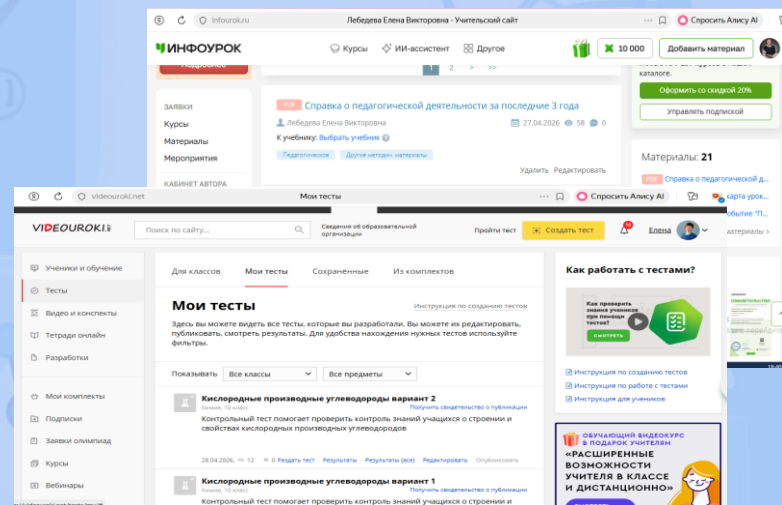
infourok.ru Лебедева Елена Викторовна - Учительский сайт Спросить Алису AI

ИНФОУРОК Курсы ИИ-ассистент Другое 10 000 Добавить материал

1 2 > >>

ЗАЯВКИ
Курсы
Материалы
Мероприятия
КАБИНЕТ АВТОРА

PDF Справка о педагогической деятельности за последние 3 года
Лебедева Елена Викторовна 27.04.2026 58 0
К учебнику: Выбрать учебник
Педагогическое Другие методич. материалы
Удалить Редактировать

каталоге.
Оформить со скидкой 20%
Управлять подпиской

Материалы: 21
PDF Справка о педагогической д
карта урок
событие "П
материалы

videouroki.net Мои тесты Спросить Алису AI

VIDEOUROKI Поиск по сайту... Сведения об образовательной организации Пройти тест Создать тест Елена

Ученики и обучение
Тесты
Видео и конспекты
Тетради онлайн
Разработки
Мои комплекты
Подписки
Заявки олимпиад
Курсы
Вебинары

Для классов Мои тесты Сохранённые Из комплектов

Мои тесты
Инструкция по созданию тестов

Здесь вы можете видеть все тесты, которые вы разработали. Вы можете их редактировать, публиковать, смотреть результаты. Для удобства нахождения нужных тестов используйте фильтры.

Показывать Все классы Все предметы

Кислородные производные углеводороды вариант 2
Химия, 10 класс Получить свидетельство о публикации
Контрольный тест помогает проверить контроль знаний учащихся о строении и свойствах кислородных производных углеводородов
28.04.2026 12 Раздать тест Результаты Результаты (все) Редактировать Опубликовать

Кислородные производные углеводороды вариант 1
Химия, 10 класс Получить свидетельство о публикации
Контрольный тест помогает проверить контроль знаний учащихся о строении и

Как работать с тестами?
Как проверить знания учеников при помощи тестов?
СМОТРЕТЬ
Инструкция по созданию тестов
Инструкция по работе с тестами
Инструкция для учеников

ОБУЧАЮЩИЙ ВИДЕОКУРС В ПОДАРОК УЧИТЕЛЯМ
«РАСШИРЕННЫЕ ВОЗМОЖНОСТИ УЧИТЕЛЯ В КЛАССЕ И ДИСТАНЦИОННО»